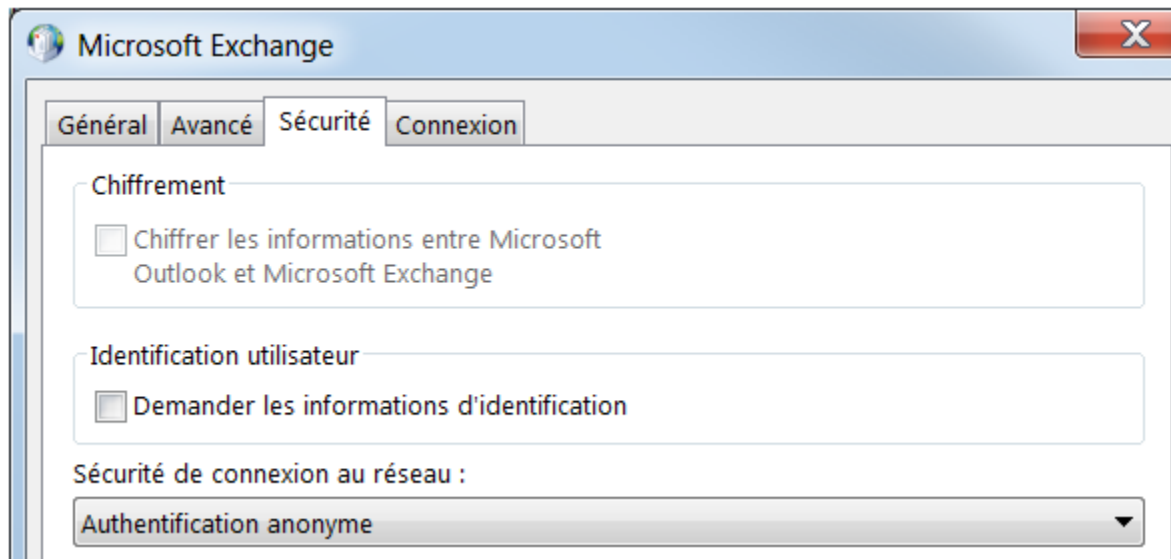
Microsoft Exchange

Général | Avancé | Sécurité | Connexion

Chiffrement

Chiffrer les informations entre Microsoft Outlook et Microsoft Exchange

Identification utilisateur

Demander les informations d'identification

Sécurité de connexion au réseau :

Authentification anonyme